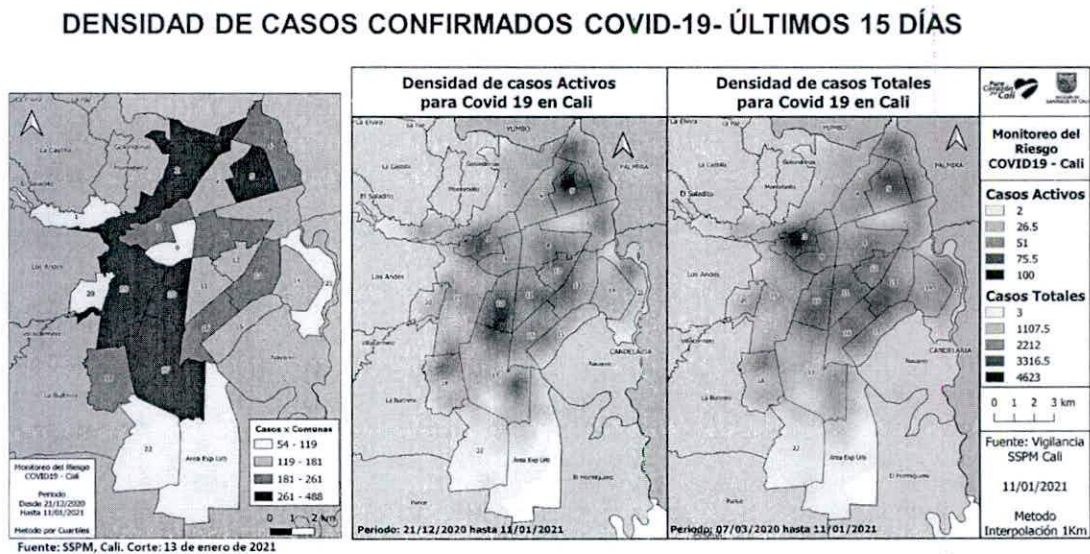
DENSIDAD DE CASOS CONFIRMADOS COVID-19- ÚLTIMOS 15 DÍAS

Casos x Comunas
54 - 119
119 - 181
181 - 261
261 - 488

Monitoreo del Riesgo COVID19 - Cali

Periodo
Desde 21/12/2020
Hasta 11/01/2021

Metodo por Cuartiles

0 1 2 km

Fuente: SSPM, Cali. Corte: 13 de enero de 2021

Densidad de casos Activos para Covid 19 en Cali

Periodo: 21/12/2020 hasta 11/01/2021

Densidad de casos Totales para Covid 19 en Cali

Periodo: 07/03/2020 hasta 11/01/2021

Monitoreo del Riesgo COVID19 - Cali

Casos Activos
2
26.5
51
75.5
100

Casos Totales
3
1107.5
2212
3316.5
4623

0 1 2 3 km

Fuente: Vigilancia SSPM Cali

11/01/2021

Metodo Interpolación 1Km